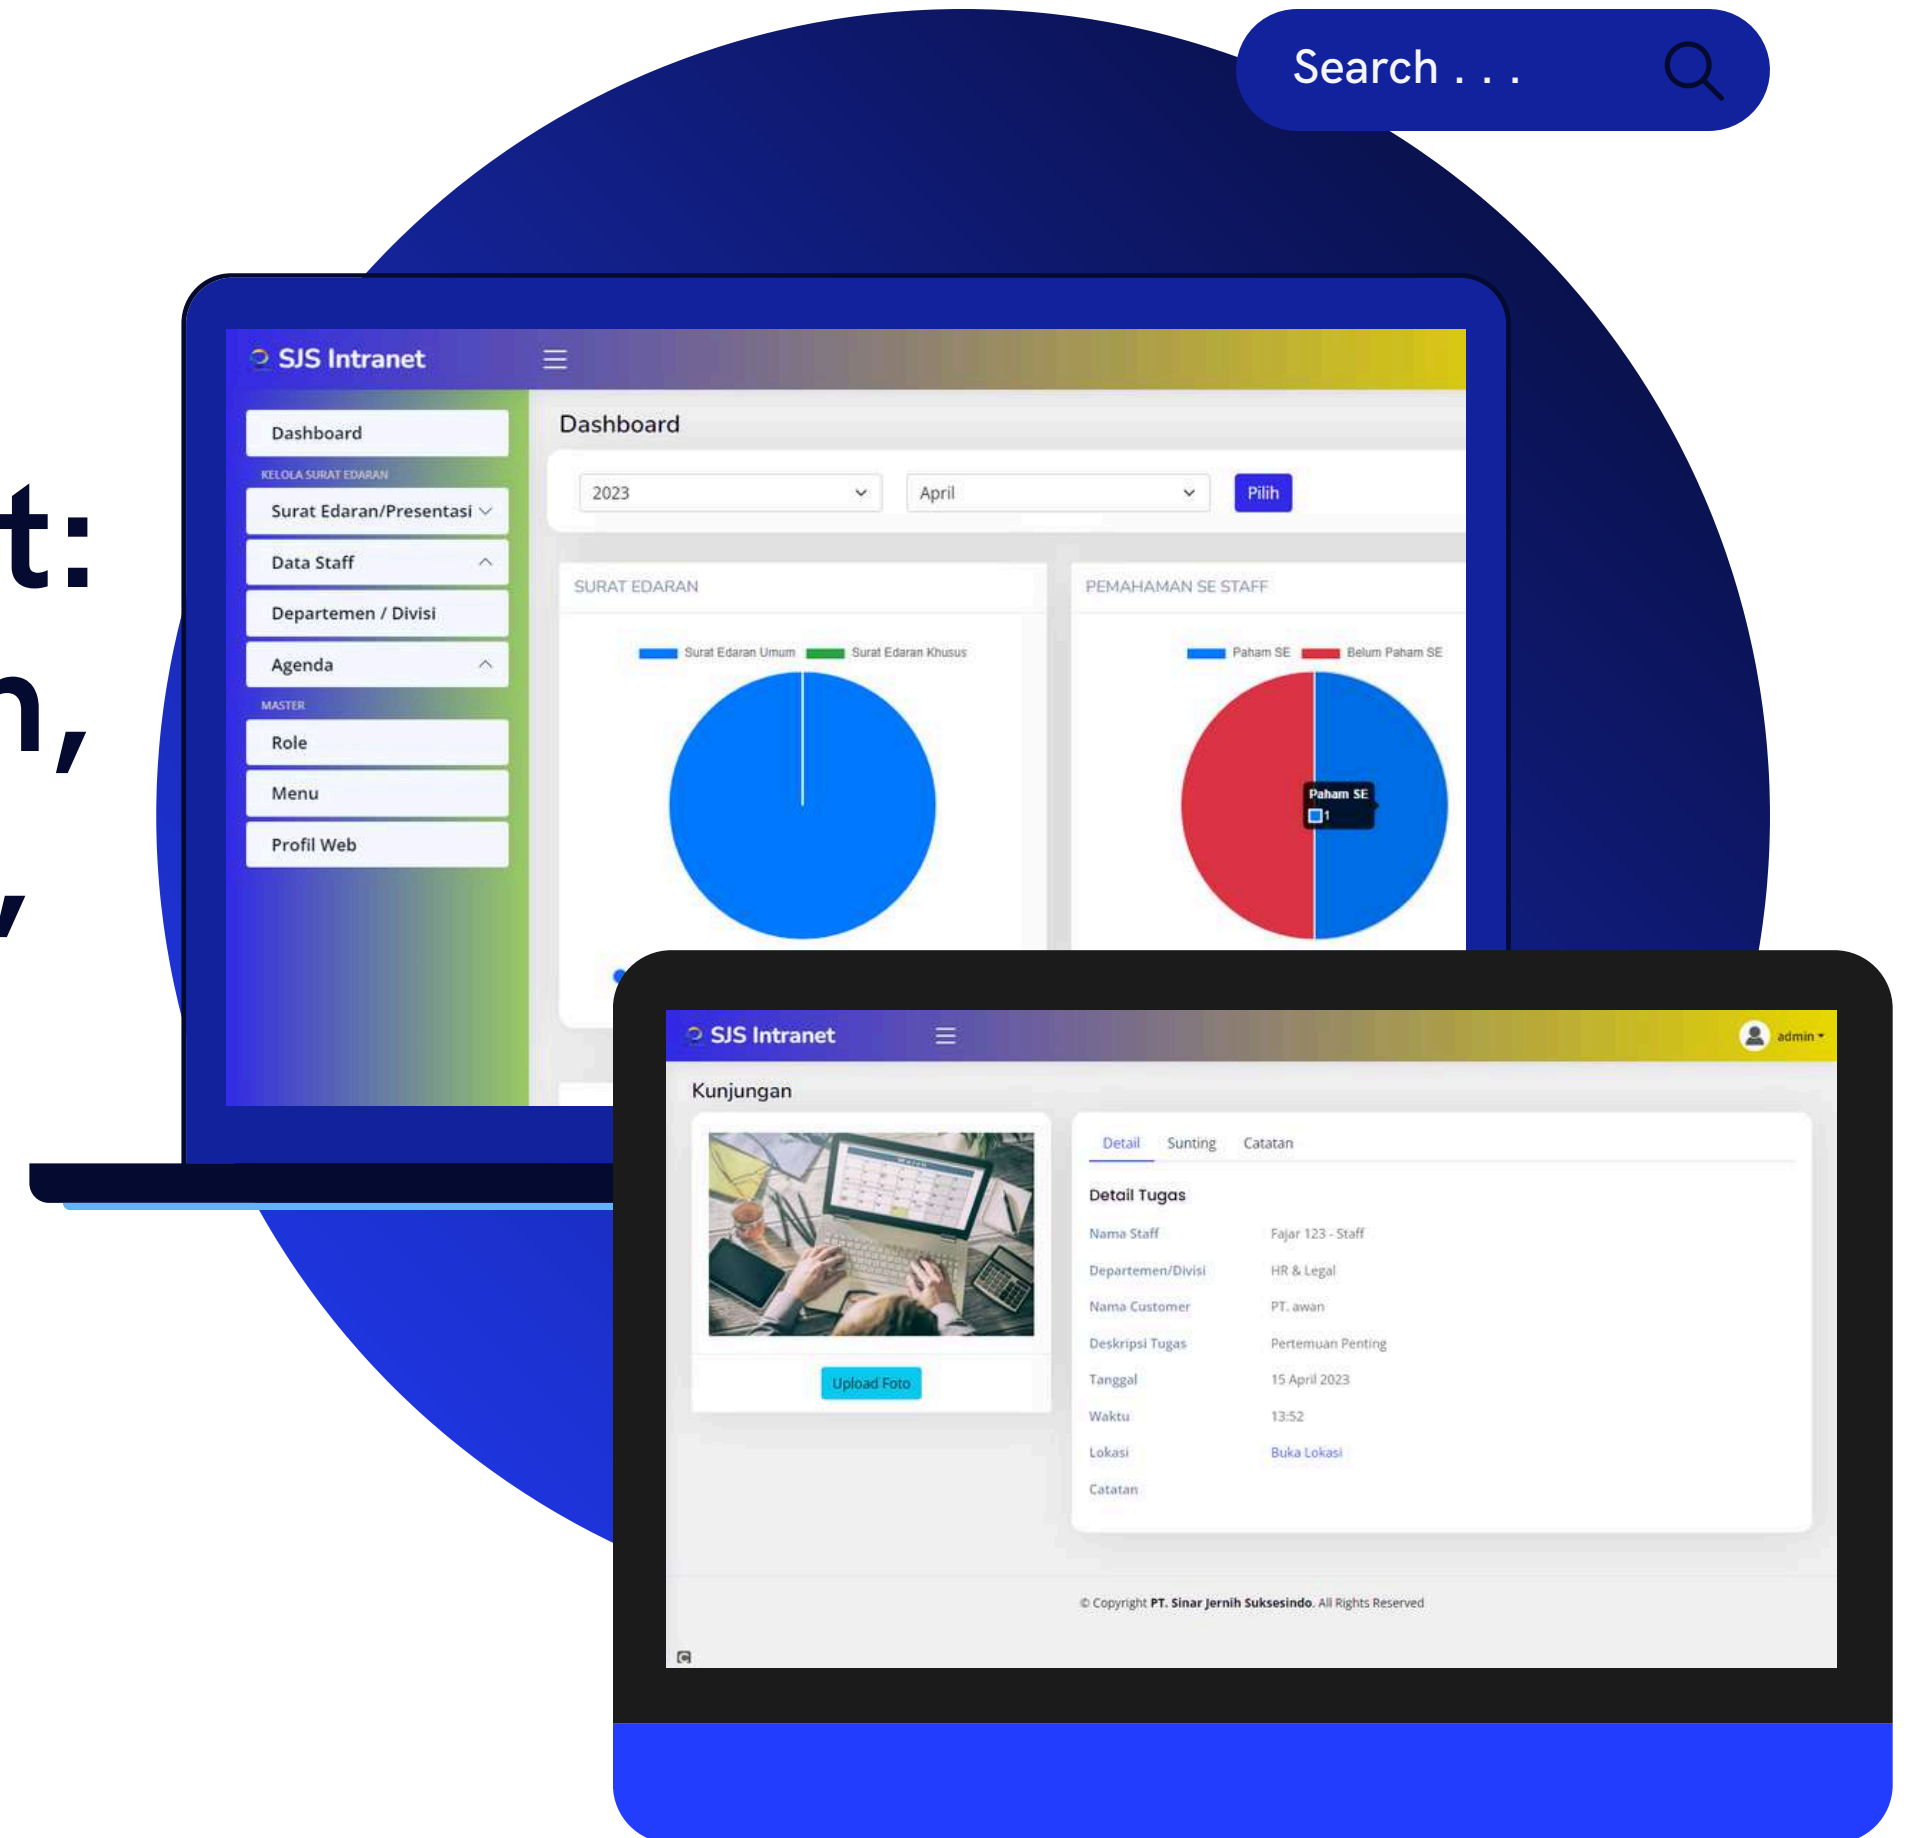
t:
n,
,

Search . . .

SJS Intranet

Dashboard
KELOLA SURAT EDARAN
Surat Edaran/Presentasi
Data Staff
Departemen / Divisi
Agenda
MASTER
Role
Menu
Profil Web

Dashboard

2023
April
Pilih

SURAT EDARAN
Surat Edaran Umum
Surat Edaran Khusus

PEMAHAMAN SE STAFF
Paham SE
Belum Paham SE
Paham SE
1

SJS Intranet
admin

Kunjungan

Upload Foto

Detail
Sunting
Catatan

Detail Tugas

| | |
|---|---|
| Nama Staff | Fajar 123 - Staff |
| Departemen/Divisi | HR & Legal |
| Nama Customer | PT. awan |
| Deskripsi Tugas | Pertemuan Penting |
| Tanggal | 15 April 2023 |
| Waktu | 13:52 |
| Lokasi | Buka Lokasi |
| Catatan | |

© Copyright PT. Sinar Jernih Suksesindo. All Rights Reserved